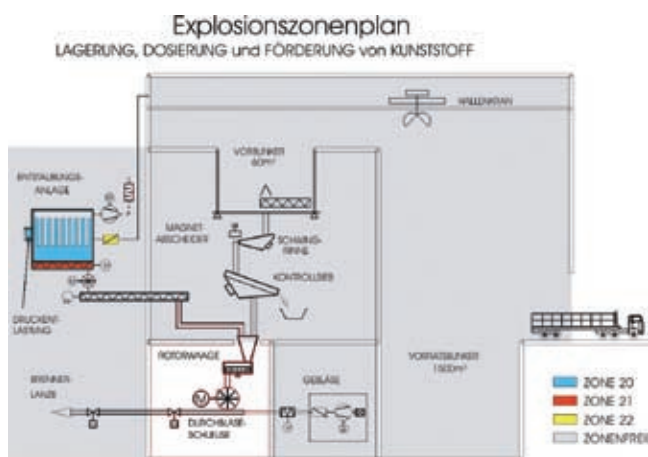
Explosionszonenplan
LAGERUNG, DOSIERUNG und FÖRDERUNG von KUNSTSTOFF

HALLENKRAN

VORBUNKER 60m³

ENTSTAUBUNGS-ANLAGE

MAGNET-ABSCHEIDER

SCHWING-RINNE

KONTROLLSIEB

DRUCKENT-LASTUNG

ROTORWAAGE

BRENNER-LANZE

GEBLÄSE

DURCHBLASE-SCHLEUSE

VORRATSBUNKER 1500m³

ZONE 20
ZONE 21
ZONE 22
ZONENFREI